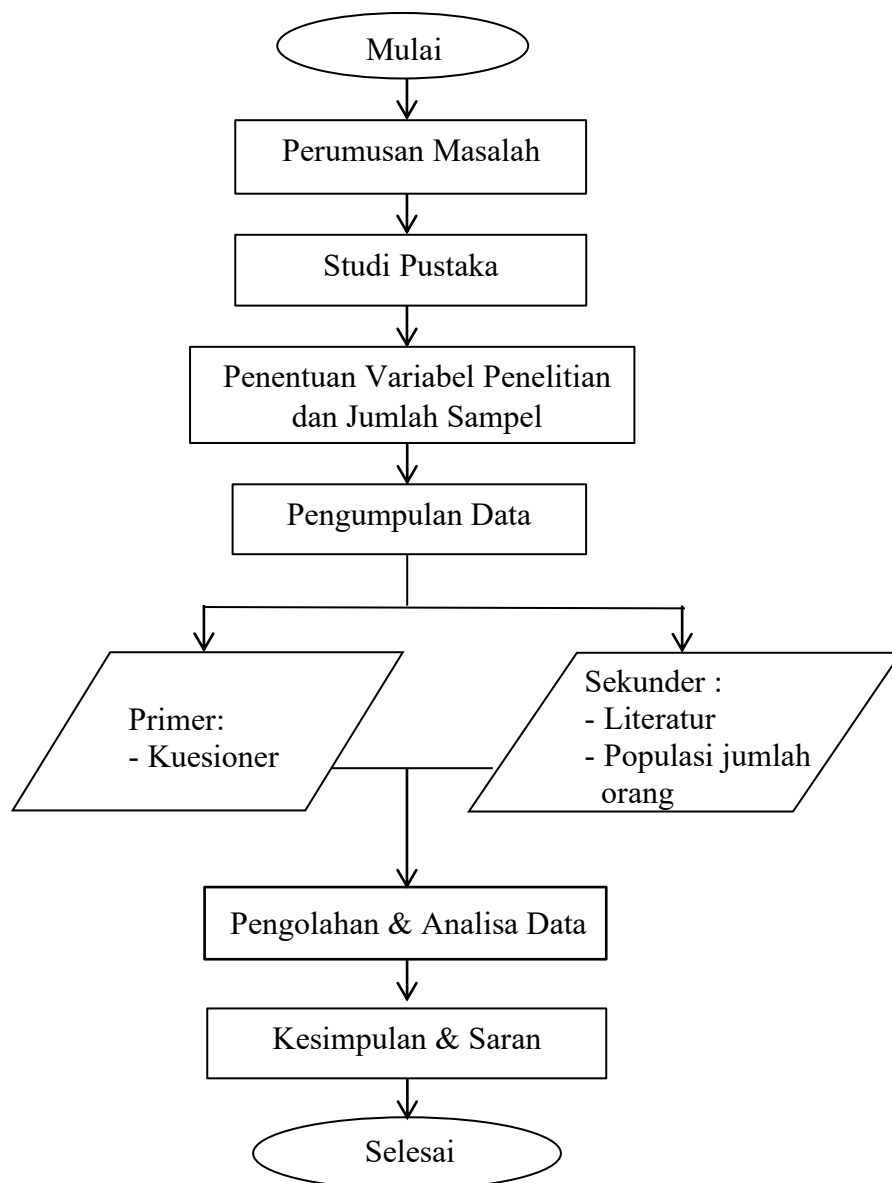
Mulai

Perumusan Masalah

Studi Pustaka

Penentuan Variabel Penelitian dan Jumlah Sampel

Pengumpulan Data

Primer:
- Kuesioner

Sekunder :
- Literatur
- Populasi jumlah orang

Pengolahan & Analisa Data

Kesimpulan & Saran

Selesai